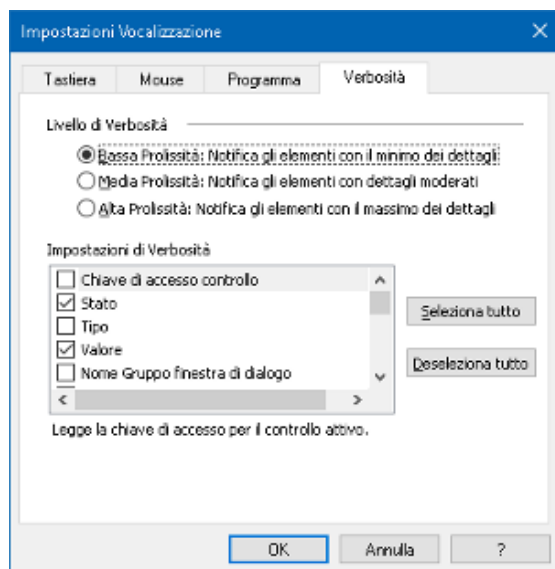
Impostazioni Vocalizzazione

Tastiera Mouse Programma Verbosità

Livello di Verbosità

Bassa Prolissità: Notifica gli elementi con il minimo dei dettagli

Media Prolissità: Notifica gli elementi con dettagli moderati

Alta Prolissità: Notifica gli elementi con il massimo dei dettagli

Impostazioni di Verbosità

Chiave di accesso controllo
Stato
Tipo
Valore
Nome Gruppo finestra di dialogo

Seleziona tutto

Deseleziona tutto

Legge la chiave di accesso per il controllo attivo.

OK Annulla ?